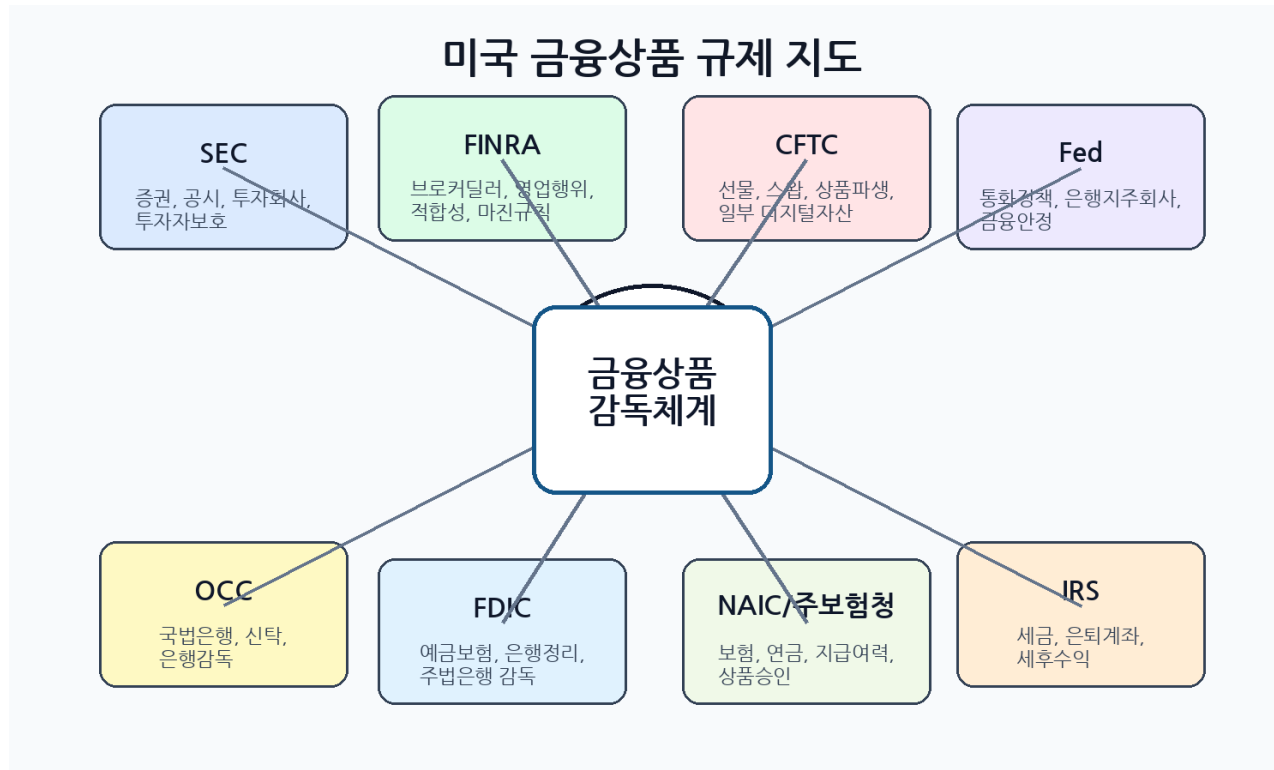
미국 금융상품 규제 지도

SEC
증권, 공시, 투자회사, 투자자보호

FINRA
브로커딜러, 영업행위, 적합성, 마진규칙

CFTC
선물, 스왑, 상품파생, 일부 디지털자산

Fed
통화정책, 은행지주회사, 금융안정

금융상품
감독체계

OCC
국법은행, 신탁, 은행감독

FDIC
예금보험, 은행정리, 주법은행 감독

NAIC/주보험청
보험, 연금, 지급여력, 상품승인

IRS
세금, 은퇴계좌, 세후수익